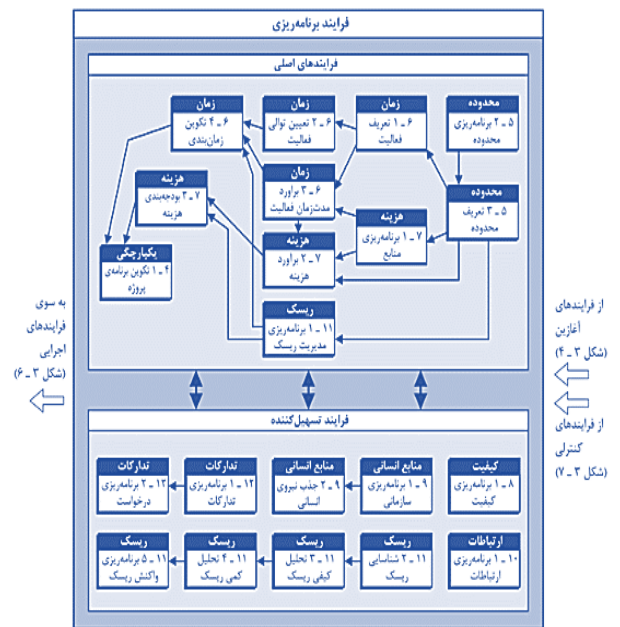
فرایند برنامه‌ریزی

فرایندهای اصلی

محدوده
۵ ـ ۲ برنامه‌ریزی محدوده

زمان
۶ ـ ۱ تعریف فعالیت

زمان
۶ ـ ۲ تعیین توالی فعالیت

زمان
۶ ـ ۴ تکوین زمان‌بندی

محدوده
۵ ـ ۳ تعریف محدوده

زمان
۶ ـ ۳ برآورد مدت‌زمان فعالیت

هزینه
۷ ـ ۳ بودجه‌بندی هزینه

هزینه
۷ ـ ۱ برنامه‌ریزی منابع

هزینه
۷ ـ ۲ برآورد هزینه

یکپارچگی
۴ ـ ۱ تکوین برنامه‌ی پروژه

ریسک
۱۱ ـ ۱ برنامه‌ریزی مدیریت ریسک

به سوی فرایندهای اجرایی (شکل ۳ ـ ۶)

از فرایندهای آغازین (شکل ۳ ـ ۴)

از فرایندهای کنترلی (شکل ۳ ـ ۷)

فرایند تسهیل‌کننده

کیفیت
۸ ـ ۱ برنامه‌ریزی کیفیت

منابع انسانی
۹ ـ ۱ برنامه‌ریزی سازمانی

منابع انسانی
۹ ـ ۲ جذب نیروی انسانی

تدارکات
۱۲ ـ ۱ برنامه‌ریزی تدارکات

تدارکات
۱۲ ـ ۲ برنامه‌ریزی درخواست

ارتباطات
۱۰ ـ ۱ برنامه‌ریزی ارتباطات

ریسک
۱۱ ـ ۲ شناسایی ریسک

ریسک
۱۱ ـ ۳ تحلیل کیفی ریسک

ریسک
۱۱ ـ ۴ تحلیل کمی ریسک

ریسک
۱۱ ـ ۵ برنامه‌ریزی واکنش ریسک